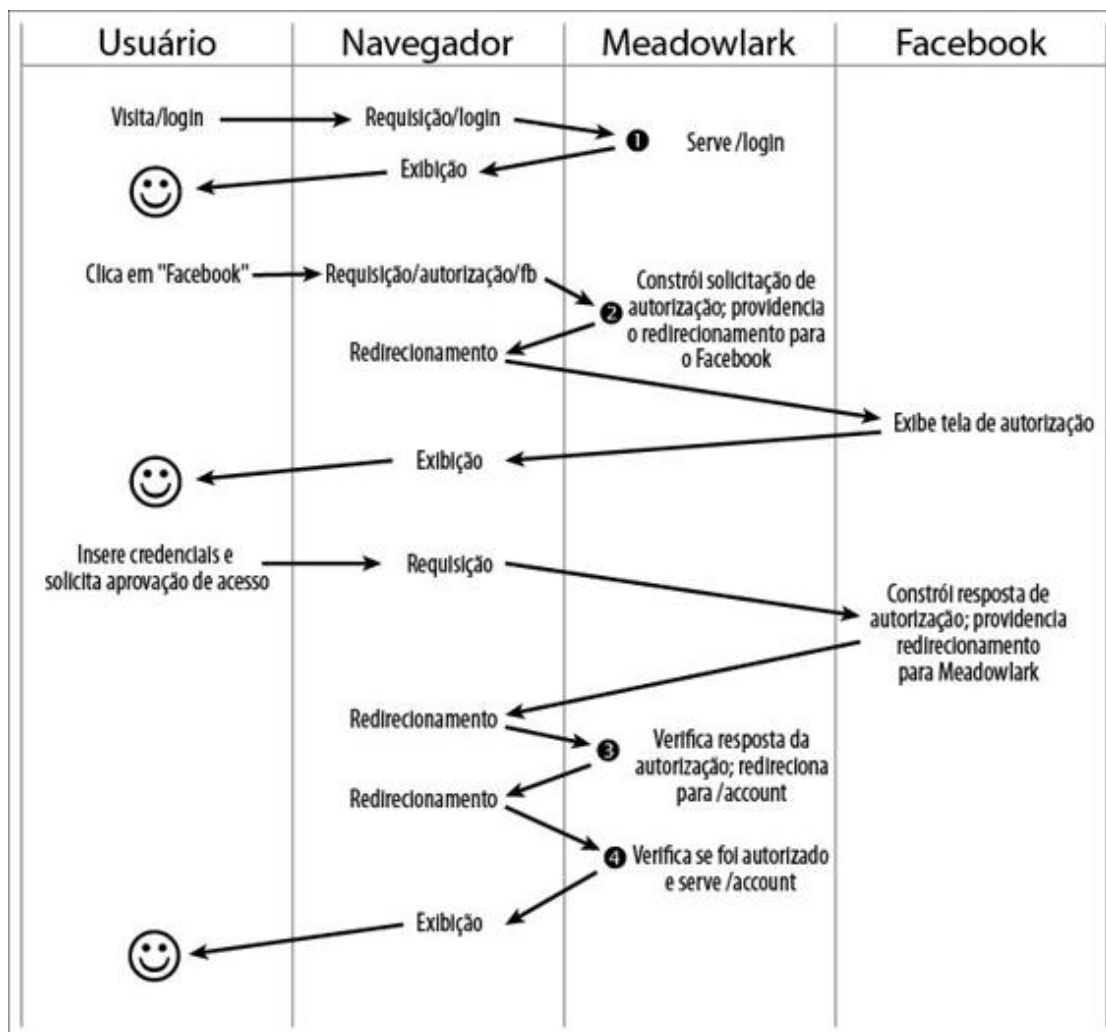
| Usuário | Navegador | Meadowlark | Facebook |
|---|---|---|---|

Visita/login

Requisição/login

❶ Serve /login

Exibição

Clica em "Facebook"

Requisição/autorização/fb

❷ Constrói solicitação de autorização; providencia o redirecionamento para o Facebook

Redirecionamento

Exibe tela de autorização

Exibição

Insere credenciais e solicita aprovação de acesso

Requisição

Constrói resposta de autorização; providencia redirecionamento para Meadowlark

Redirecionamento

❸ Verifica resposta da autorização; redireciona para /account

Redirecionamento

❹ Verifica se foi autorizado e serve /account

Exibição